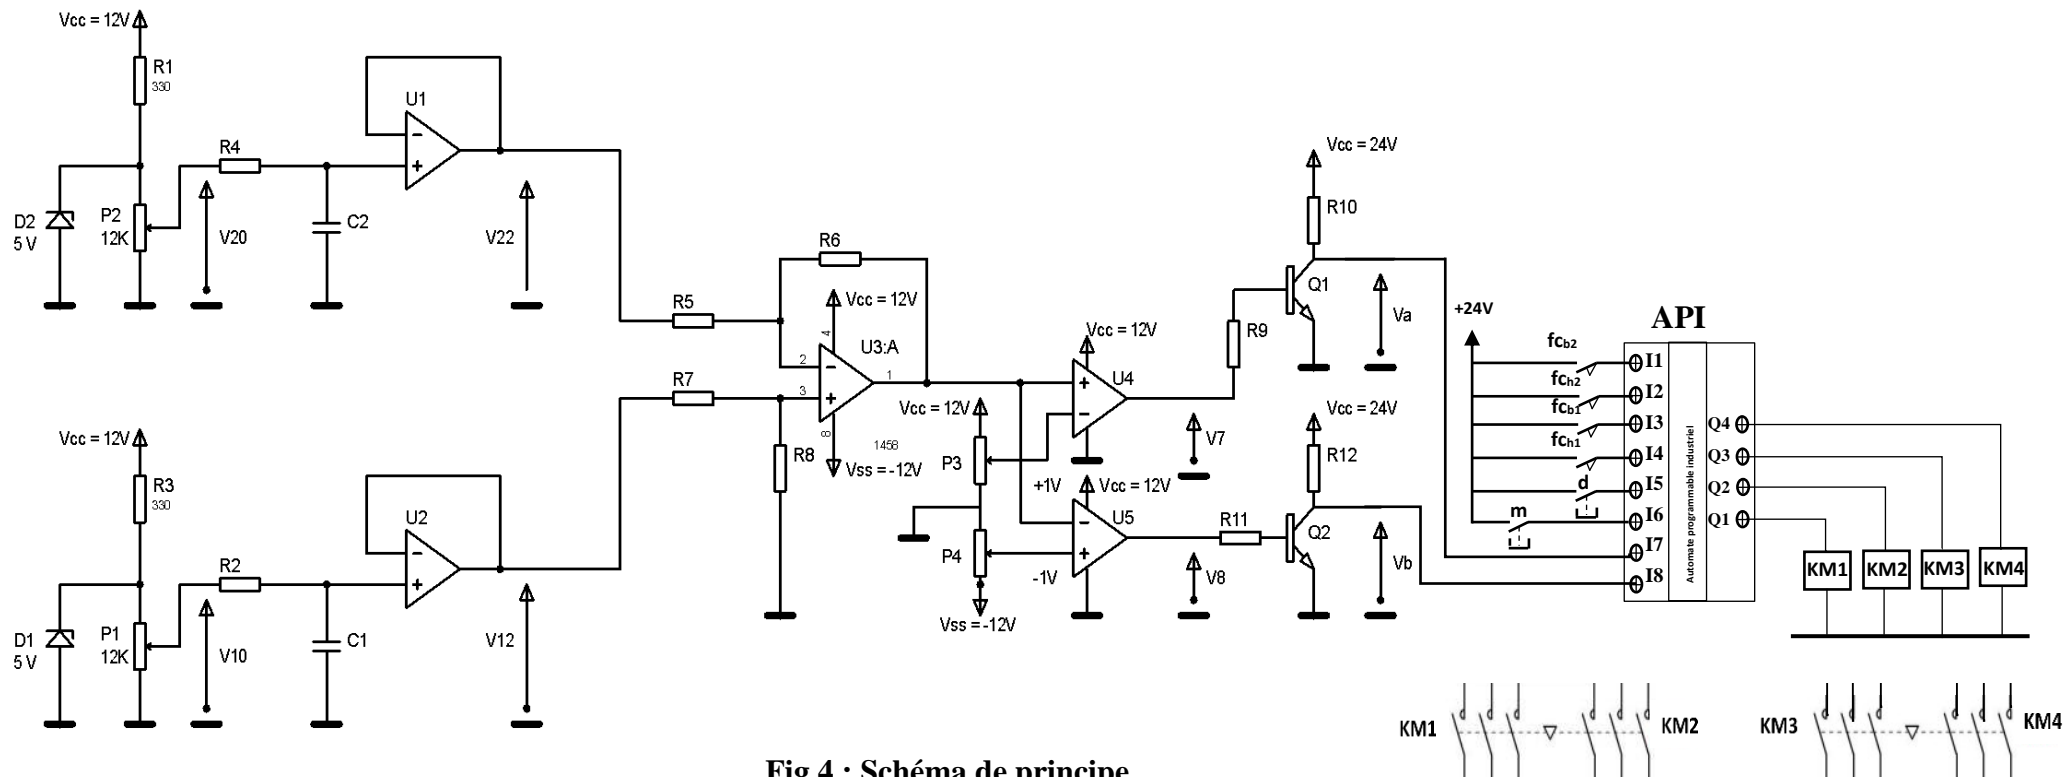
Vcc = 12V
R1
330
D2
5 V
P2
12K
R4
V20
C2
U1
V22
Vcc = 12V
R3
330
D1
5 V
P1
12K
R2
V10
C1
U2
V12
R6
R5
Vcc = 12V
4
U3:A
2
3
1
8
1458
Vss = -12V
R7
R8
Vcc = 12V
P3
P4
Vss = -12V
+1V
-1V
Vcc = 12V
U4
V7
Vcc = 12V
U5
V8
R11
Vcc = 24V
R10
R9
Q1
Va
Vcc = 24V
R12
Q2
Vb
+24V
API
$fc_{b2}$
$fc_{h2}$
$fc_{b1}$
$fc_{h1}$
d
m
I1
I2
I3
I4
I5
I6
I7
I8
Automate programmable industriel
Q4
Q3
Q2
Q1
KM1
KM2
KM3
KM4
KM1
KM2
KM3
KM4
Fig 4 : Schéma de principe